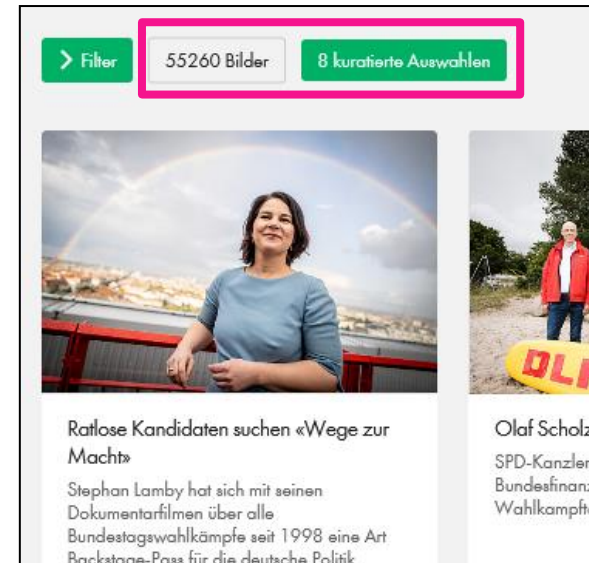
> Filter

55260 Bilder

8 kuratierte Auswahlen

DLI

Ratlose Kandidaten suchen «Wege zur Macht»

Stephan Lamby hat sich mit seinen Dokumentarfilmen über alle Bundestagswahlkämpfe seit 1998 eine Art Backstage-Pass für die deutsche Politik

Olaf Scholz

SPD-Kanzler
Bundesfinanz
Wahlkampft